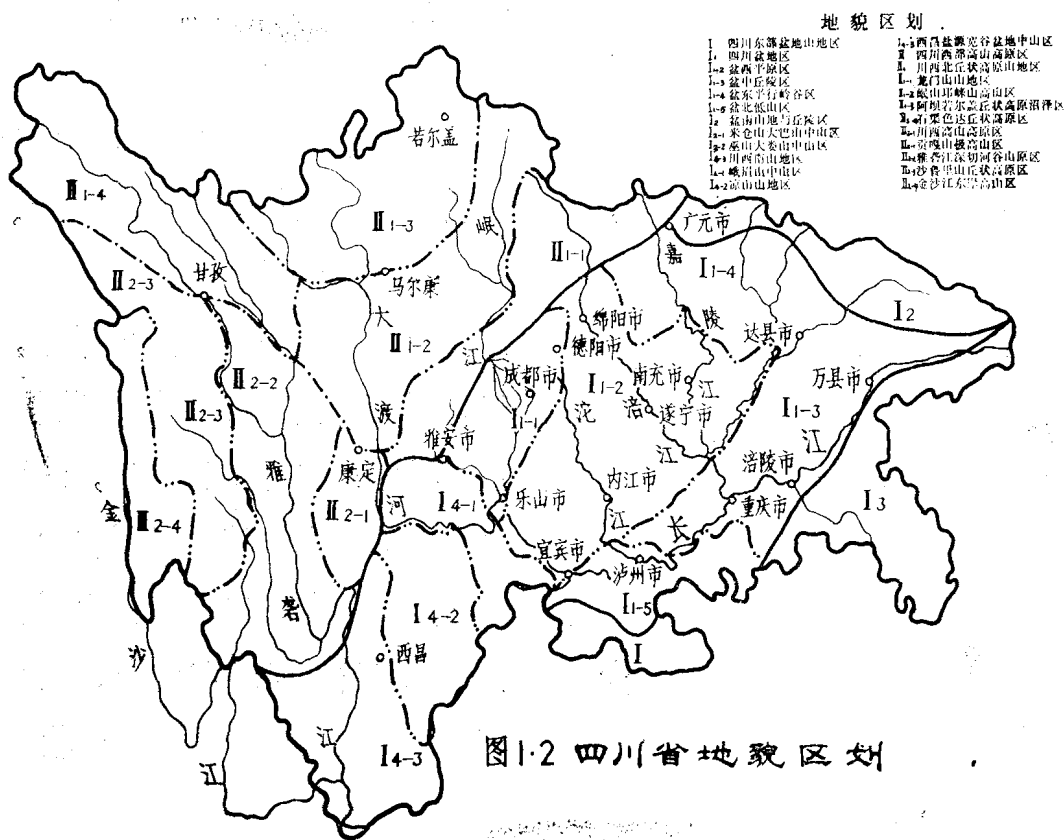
地 貌 区 划

Ⅰ 四川东部盆地山地区
Ⅰ₁ 四川盆地区
Ⅰ₁₋₂ 盆西平原区
Ⅰ₁₋₃ 盆中丘陵区
Ⅰ₁₋₄ 盆东平行岭谷区
Ⅰ₁₋₅ 盆北低山区
Ⅰ₂ 盆南山地与丘陵区
Ⅰ₃₋₁ 米仓山大巴山中山区
Ⅰ₃₋₂ 巫山大娄山中山区
Ⅰ₄₋₁ 川西南山地区
Ⅰ₄₋₁ 峨眉山中山区
Ⅰ₄₋₂ 凉山山地区
Ⅰ₄₋₃ 西昌盆地宽谷盆地中山区
Ⅱ 四川西部高山高原区
Ⅱ₁ 川西北丘状高原山地区
Ⅱ₁₋₁ 龙门山山地区
Ⅱ₁₋₂ 岷山邛崃山高山区
Ⅱ₁₋₃ 阿坝若尔盖丘状高原沼泽区
Ⅱ₁₋₄ 石渠色达丘状高原区
Ⅱ₂ 川西高山高原区
Ⅱ₂₋₁ 贡嘎山极高山区
Ⅱ₂₋₂ 雅砻江深切河谷山原区
Ⅱ₂₋₃ 沙鲁里山丘状高原区
Ⅱ₂₋₄ 金沙江东岸高山区

若尔盖
Ⅱ1-4
Ⅱ1-3
岷
Ⅱ1-1
广元市
嘉
Ⅰ1-4
Ⅱ2-3
甘孜
马尔康
大
绵阳市
陵
达县市
Ⅰ2
Ⅱ1-2
德阳市
Ⅱ2-2
江
成都市
南充市
万县市
Ⅰ1-2
江
Ⅱ2-3
渡
Ⅰ1-1
沱
涪
遂宁市
Ⅰ1-3
雅
雅安市
江
涪陵市
江
康定
河
Ⅰ4-1
乐山市
内江市
金
Ⅱ2-4
Ⅱ2-1
江
重庆市
Ⅰ3
长
宜宾市
砻
泸州市
Ⅰ4-2
Ⅰ1-5
Ⅰ
沙
西昌
江
江
Ⅰ4-3
图1·2 四川省地貌区划